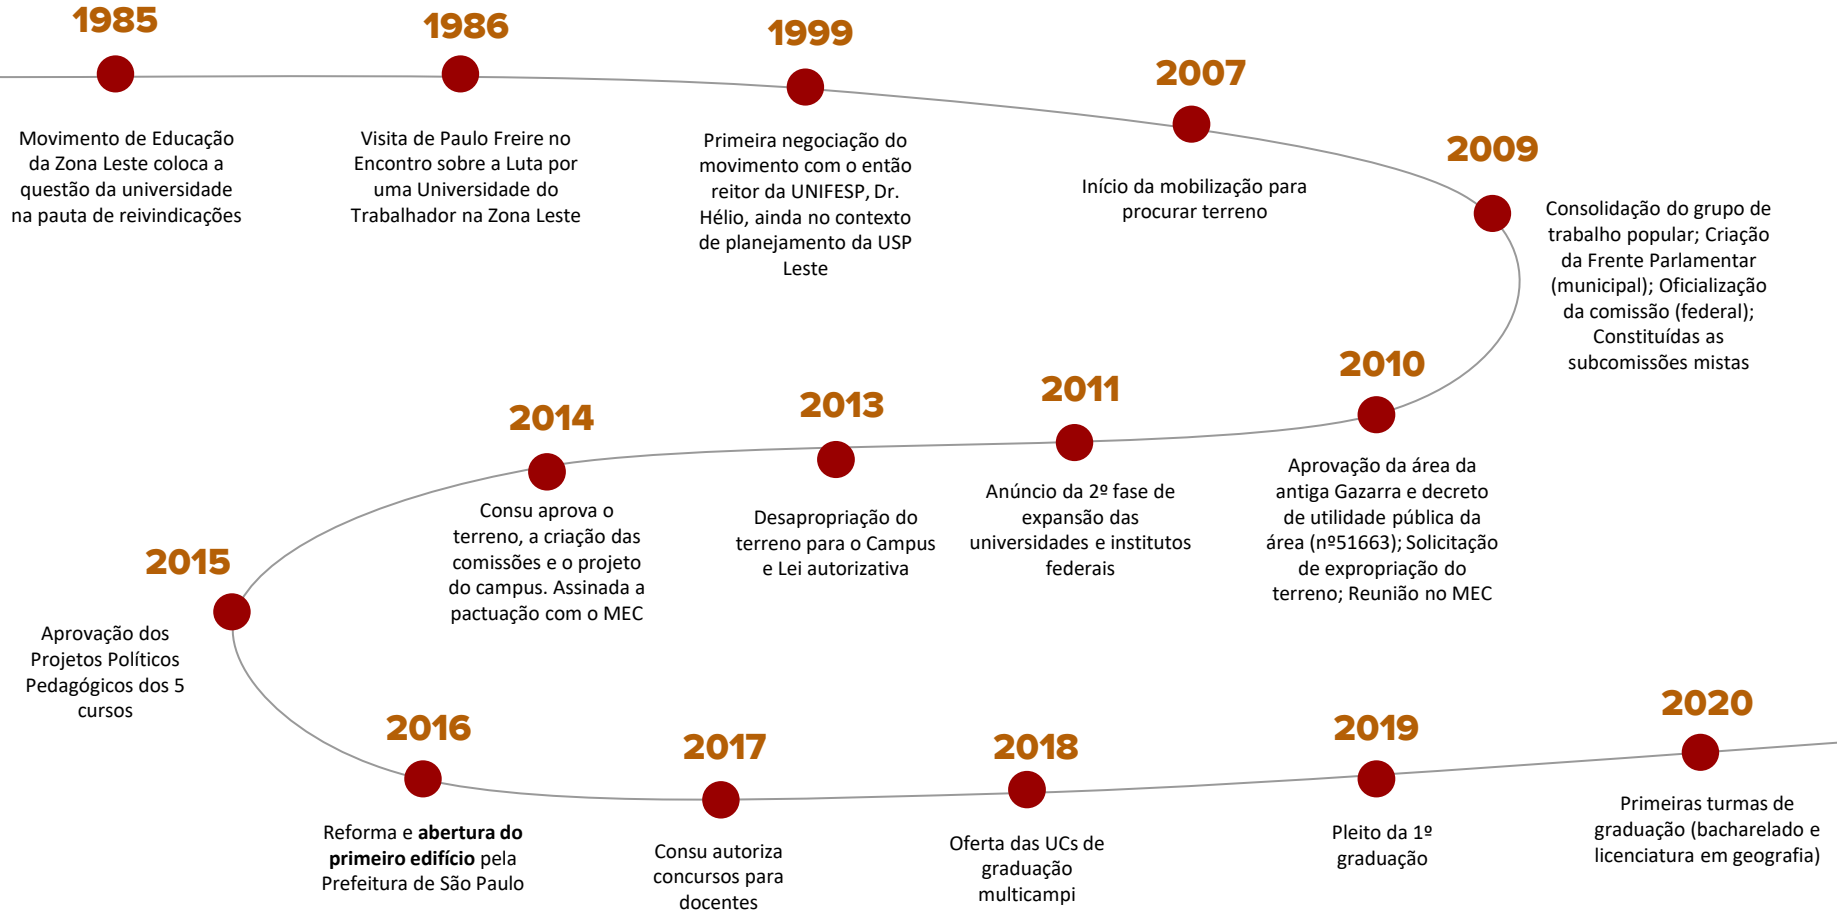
1985

Movimento de Educação da Zona Leste coloca a questão da universidade na pauta de reivindicações

1986

Visita de Paulo Freire no Encontro sobre a Luta por uma Universidade do Trabalhador na Zona Leste

1999

Primeira negociação do movimento com o então reitor da UNIFESP, Dr. Hélio, ainda no contexto de planejamento da USP Leste

2007

Início da mobilização para procurar terreno

2009

Consolidação do grupo de trabalho popular; Criação da Frente Parlamentar (municipal); Oficialização da comissão (federal); Constituídas as subcomissões mistas

2010

Aprovação da área da antiga Gazarra e decreto de utilidade pública da área (nº51663); Solicitação de expropriação do terreno; Reunião no MEC

2011

Anúncio da 2º fase de expansão das universidades e institutos federais

2013

Desapropriação do terreno para o Campus e Lei autorizativa

2014

Consu aprova o terreno, a criação das comissões e o projeto do campus. Assinada a pactuação com o MEC

2015

Aprovação dos Projetos Políticos Pedagógicos dos 5 cursos

2016

Reforma e **abertura do primeiro edifício** pela Prefeitura de São Paulo

2017

Consu autoriza concursos para docentes

2018

Oferta das UCs de graduação multicampi

2019

Pleito da 1º graduação

2020

Primeiras turmas de graduação (bacharelado e licenciatura em geografia)